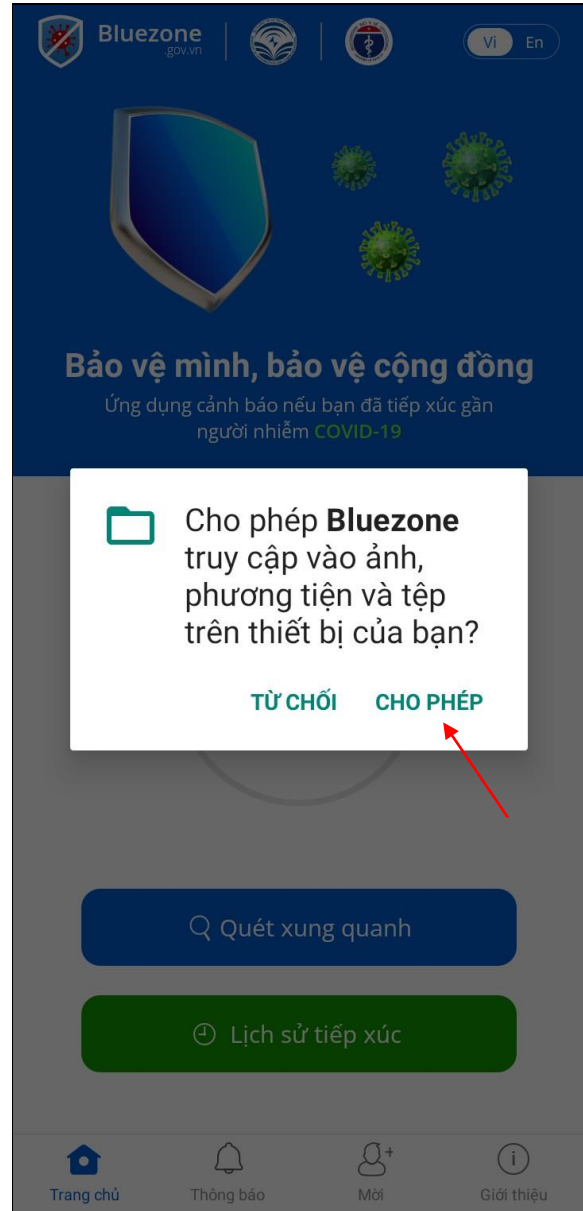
Bluezone
.gov.vn

Vi En

Bảo vệ mình, bảo vệ cộng đồng

Ứng dụng cảnh báo nếu bạn đã tiếp xúc gần người nhiễm COVID-19

Cho phép **Bluezone** truy cập vào ảnh, phương tiện và tệp trên thiết bị của bạn?

TỪ CHỐI CHO PHÉP

Quét xung quanh

Lịch sử tiếp xúc

Trang chủ Thông báo Mời Giới thiệu